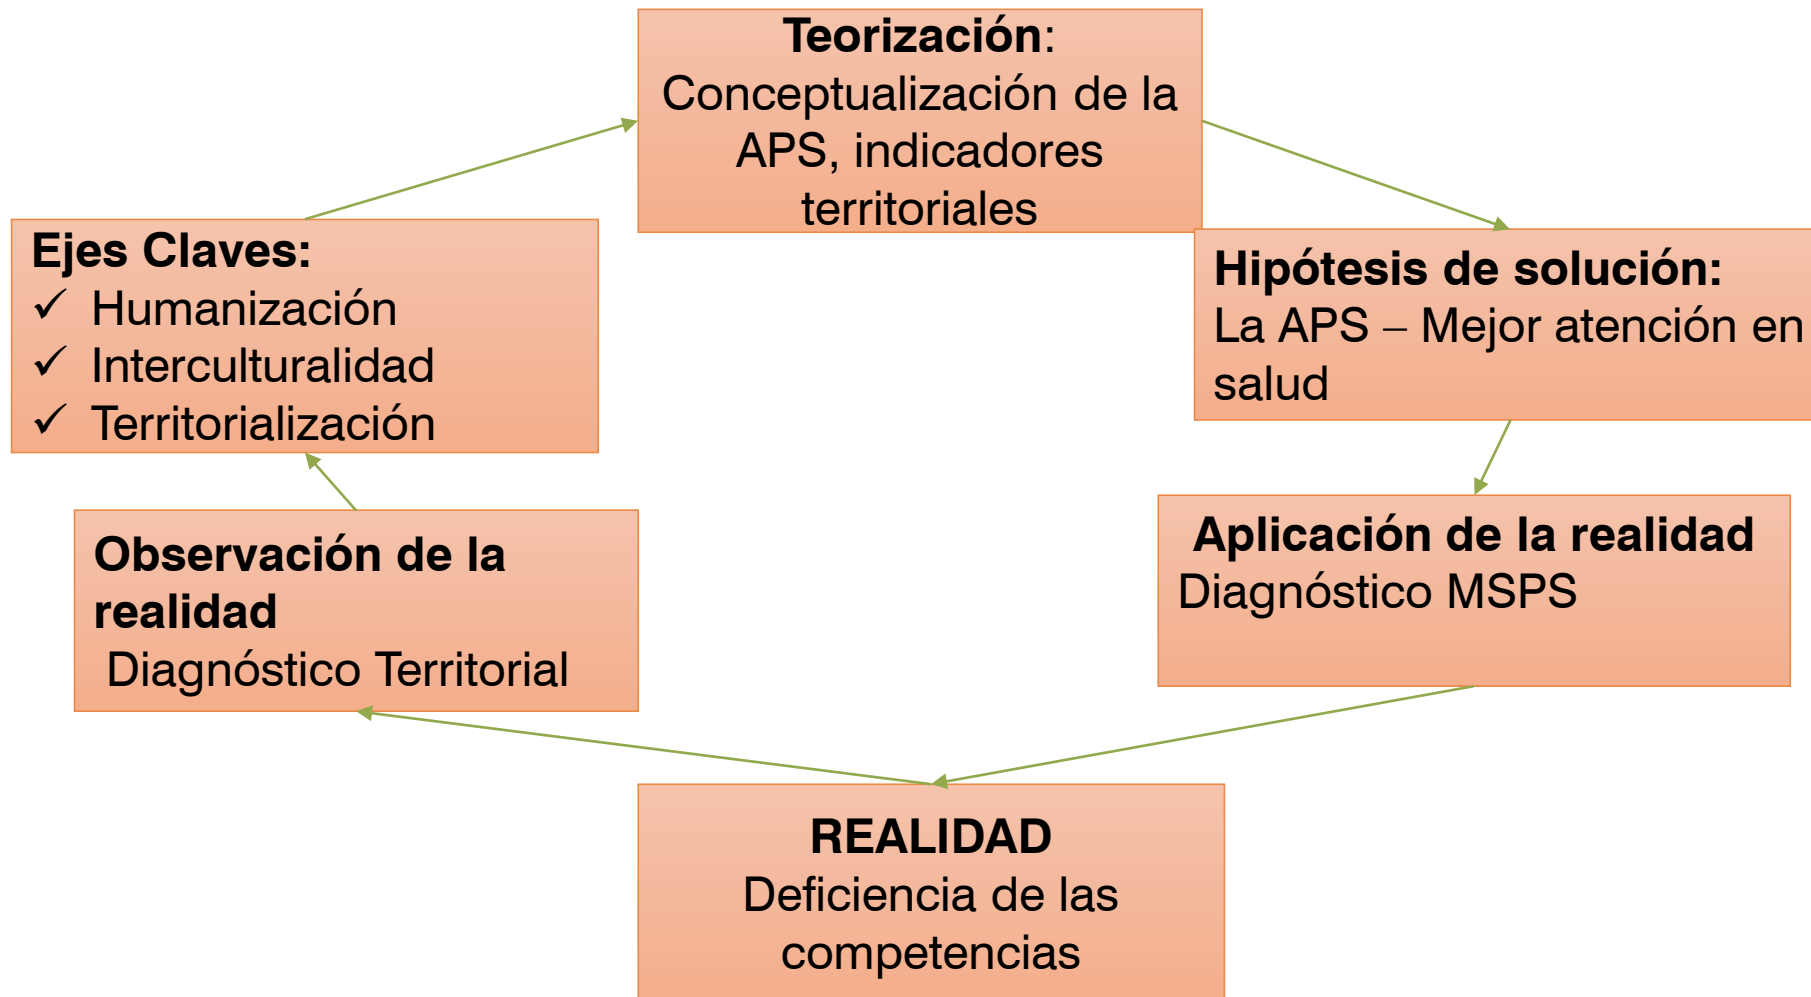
**Teorización**: Conceptualización de la APS, indicadores territoriales

**Hipótesis de solución:** La APS – Mejor atención en salud

**Aplicación de la realidad** Diagnóstico MSPS

**REALIDAD** Deficiencia de las competencias

**Observación de la realidad** Diagnóstico Territorial

**Ejes Claves:**
✓ Humanización
✓ Interculturalidad
✓ Territorialización